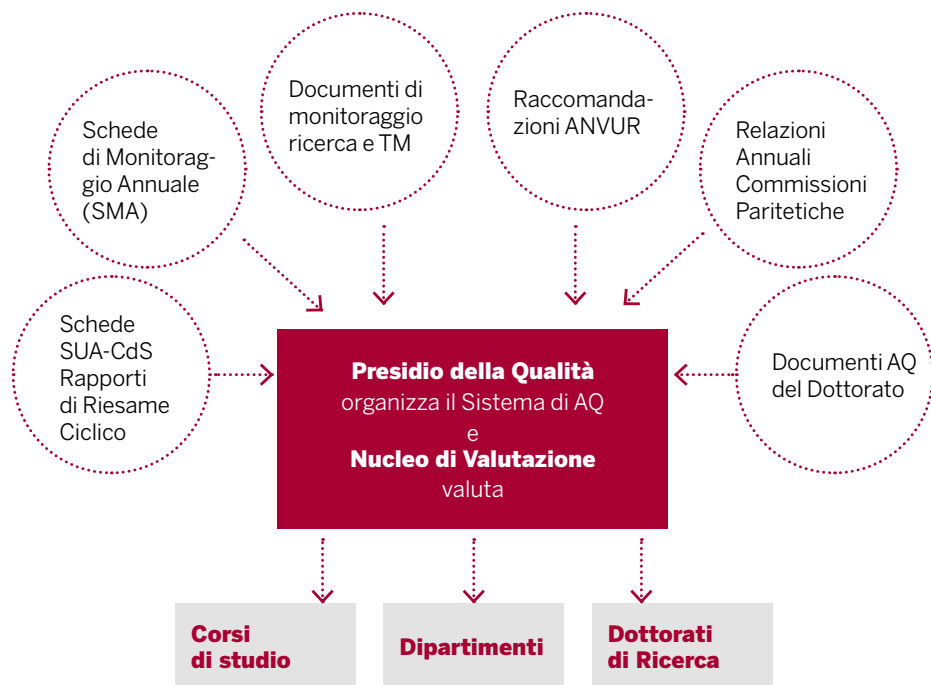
Schede di Monitoraggio Annuale (SMA)

Documenti di monitoraggio ricerca e TM

Raccomandazioni ANVUR

Relazioni Annuali Commissioni Paritetiche

Schede SUA-CdS Rapporti di Riesame Ciclico

**Presidio della Qualità**
organizza il Sistema di AQ
e
**Nucleo di Valutazione**
valuta

Documenti AQ del Dottorato

**Corsi di studio**

**Dipartimenti**

**Dottorati di Ricerca**